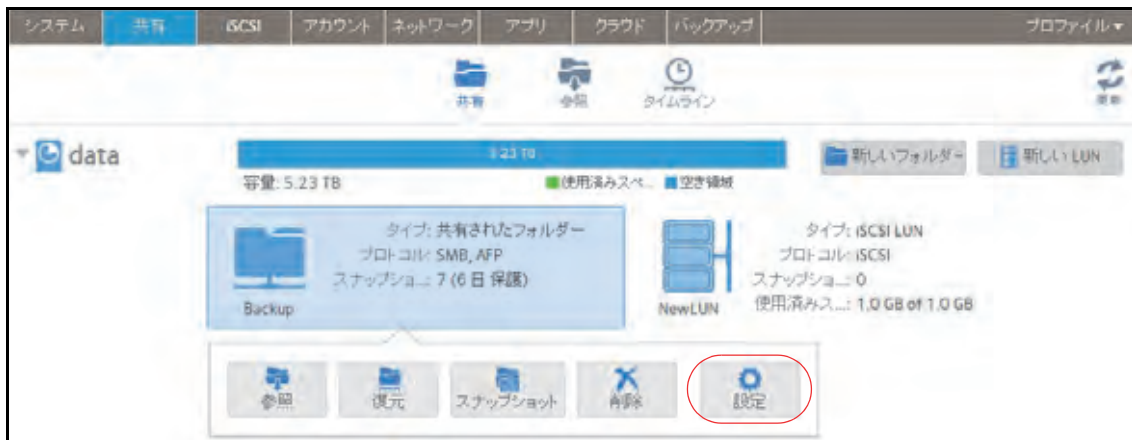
システム 共有 iSCSI アカウント ネットワーク アプリ クラウド バックアップ プロファイル ▾

共有 参照 タイムライン

更新

data

5.23 TB

容量: 5.23 TB

使用済みスペ... 空き領域

新しいフォルダー 新しい LUN

タイプ: 共有されたフォルダー
プロトコル: SMB, AFP
スナップショ...: 7 (6 日 保護)

Backup

タイプ: iSCSI LUN
プロトコル: iSCSI
スナップショ...: 0
使用済みス...: 1.0 GB of 1.0 GB

NewLUN

参照 復元 スナップショット 削除 設定